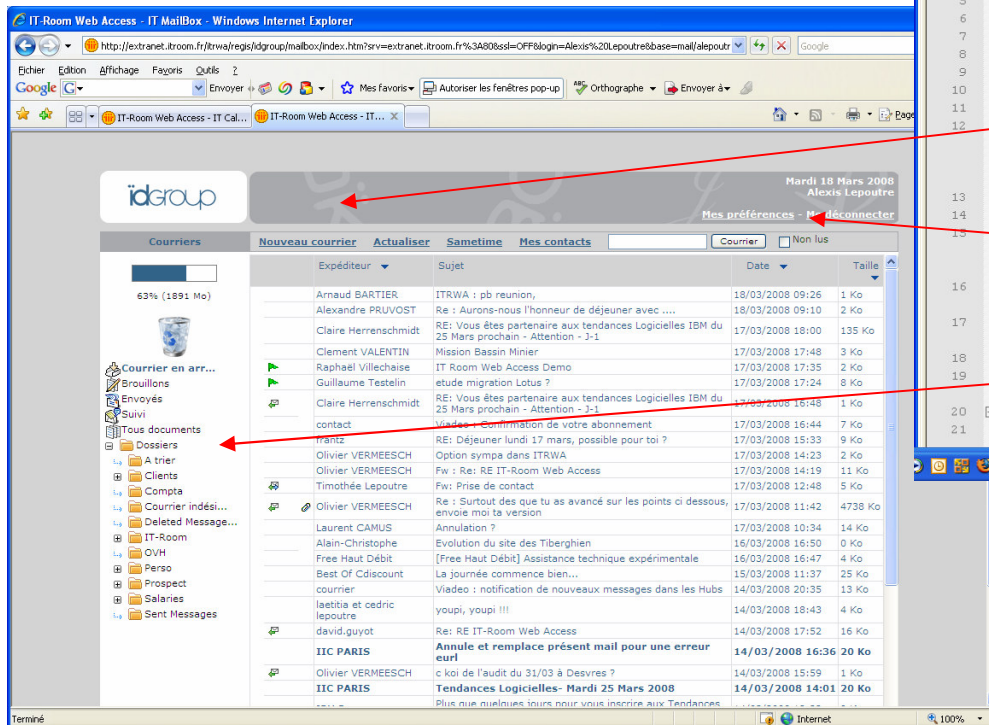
IT-Room Web Access - IT MailBox - Windows Internet Explorer

http://extranet.itroom.fr/itrwa/regis/idgroup/mailbox/index.htm?srv=extranet.itroom.fr%3A80&ssl=OFF&login=Alexis%20Lepoutre&base=mail/alepoutr

Google

Fichier Edition Affichage Favoris Outils ?

Google G Envoyer Mes favoris Autoriser les fenêtres pop-up Orthographe Envoyer à

IT-Room Web Access - IT Cal... IT-Room Web Access - IT...

Page

idgroup

Mardi 18 Mars 2008
Alexis Lepoutre

Mes préférences - Me déconnecter

Courriers | Nouveau courrier | Actualiser | Sametime | Mes contacts | Courrier | Non lus

63% (1891 Mo)

Courrier en arr...
Brouillons
Envoyés
Suivi
Tous documents
Dossiers
A trier
Clients
Compta
Courrier indési...
Deleted Message...
IT-Room
OVH
Perso
Prospect
Salaries
Sent Messages

| Expéditeur | Sujet | Date | Taille |
|---|---|---|---|
| Arnaud BARTIER | ITRWA : pb reunion, | 18/03/2008 09:26 | 1 Ko |
| Alexandre PRUVOST | Re : Aurons-nous l'honneur de déjeuner avec .... | 18/03/2008 09:10 | 2 Ko |
| Claire Herrenschmidt | RE: Vous êtes partenaire aux tendances Logicielles IBM du 25 Mars prochain - Attention - J-1 | 17/03/2008 18:00 | 135 Ko |
| Clement VALENTIN | Mission Bassin Minier | 17/03/2008 17:48 | 3 Ko |
| Raphaël Villechaise | IT Room Web Access Demo | 17/03/2008 17:35 | 2 Ko |
| Guillaume Testelin | etude migration Lotus ? | 17/03/2008 17:24 | 8 Ko |
| Claire Herrenschmidt | RE: Vous êtes partenaire aux tendances Logicielles IBM du 25 Mars prochain - Attention - J-1 | 17/03/2008 16:48 | 1 Ko |
| contact | Viadeo : Confirmation de votre abonnement | 17/03/2008 16:44 | 7 Ko |
| frantz | RE: Déjeuner lundi 17 mars, possible pour toi ? | 17/03/2008 15:33 | 9 Ko |
| Olivier VERMEESCH | Option sympa dans ITRWA | 17/03/2008 14:23 | 2 Ko |
| Olivier VERMEESCH | Fw : Re: RE IT-Room Web Access | 17/03/2008 14:19 | 11 Ko |
| Timothée Lepoutre | Fw: Prise de contact | 17/03/2008 12:48 | 5 Ko |
| Olivier VERMEESCH | Re : Surtout des que tu as avancé sur les points ci dessous, envoie moi ta version | 17/03/2008 11:42 | 4738 Ko |
| Laurent CAMUS | Annulation ? | 17/03/2008 10:34 | 14 Ko |
| Alain-Christophe | Evolution du site des Tiberghien | 16/03/2008 16:50 | 0 Ko |
| Free Haut Débit | [Free Haut Débit] Assistance technique expérimentale | 16/03/2008 16:47 | 4 Ko |
| Best Of Cdiscount | La journée commence bien... | 15/03/2008 11:37 | 25 Ko |
| courrier | Viadeo : notification de nouveaux messages dans les Hubs | 14/03/2008 20:35 | 13 Ko |
| laetitia et cedric lepoutre | youpi, youpi !!! | 14/03/2008 18:43 | 4 Ko |
| david.guyot | Re: RE IT-Room Web Access | 14/03/2008 17:52 | 16 Ko |
| IIC PARIS | Annule et remplace présent mail pour une erreur eurl | 14/03/2008 16:36 | 20 Ko |
| Olivier VERMEESCH | c koi de l'audit du 31/03 à Desvres ? | 14/03/2008 15:59 | 1 Ko |
| IIC PARIS | Tendances Logicielles- Mardi 25 Mars 2008 | 14/03/2008 14:01 | 20 Ko |
| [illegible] | Plus que quelques jours pour vous inscrire aux Tendances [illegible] | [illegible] | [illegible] |

5
6
7
8
9
10
11
12
13
14
15
16
17
18
19
20
21

Terminé | Internet | 100%